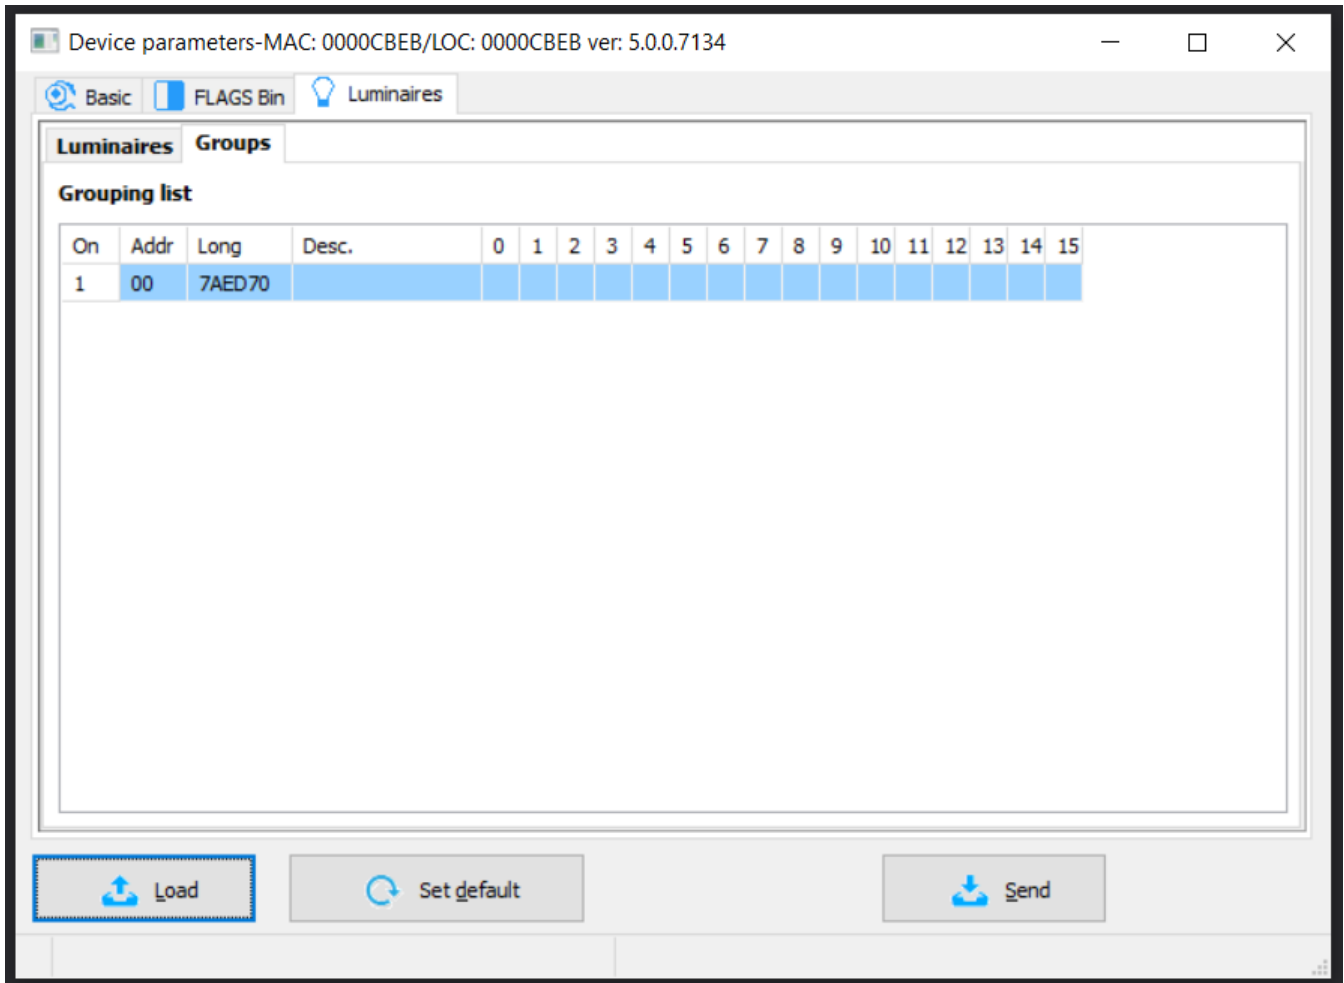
Device parameters-MAC: 0000CBEB/LOC: 0000CBEB ver: 5.0.0.7134

Basic FLAGS Bin Luminaires

Luminaires Groups

Grouping list

| On | Addr | Long | Desc. | 0 | 1 | 2 | 3 | 4 | 5 | 6 | 7 | 8 | 9 | 10 | 11 | 12 | 13 | 14 | 15 |
|---|---|---|---|---|---|---|---|---|---|---|---|---|---|---|---|---|---|---|---|
| 1 | 00 | 7AED70 | | | | | | | | | | | | | | | | | |

Load Set default Send